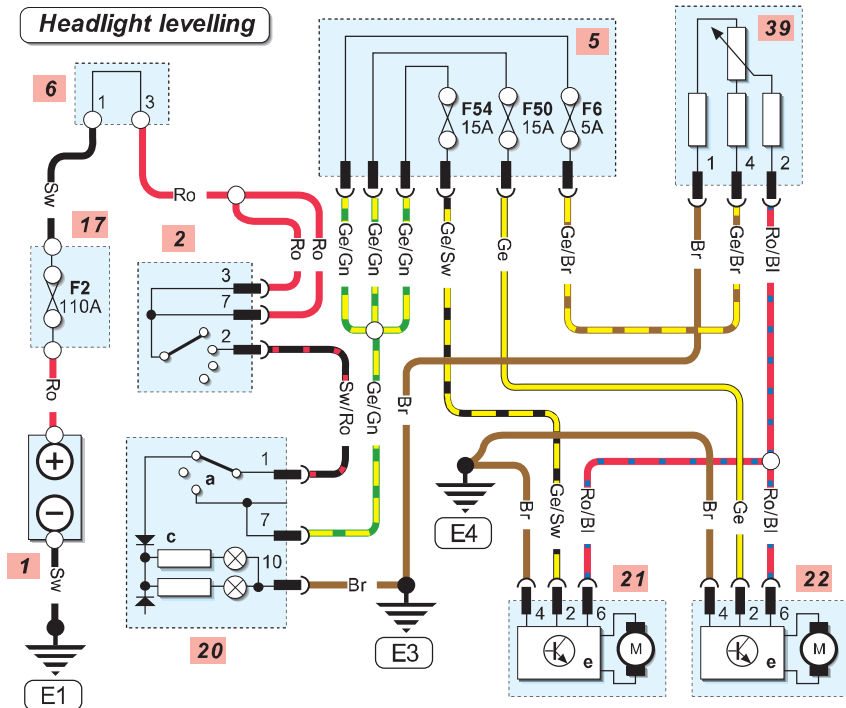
Headlight levelling

6
1 3
Sw
Ro
17
F2
110A
Ro
+
−
1
Sw
E1

2
Ro
Ro
3
7
2
Sw/Ro

5
F54
15A
F50
15A
F6
5A
Ge/Gn
Ge/Gn
Ge/Gn
Ge/Sw
Ge
Ge/Br
Ge/Gn
Br

39
1 4 2
Br
Ge/Br
Ro/Bl

20
1
a
7
c
10
Br
E3

E4
Br
Ge/Sw
Ro/Bl
Br
Ge
Ro/Bl

21
4 2 6
e
M

22
4 2 6
e
M